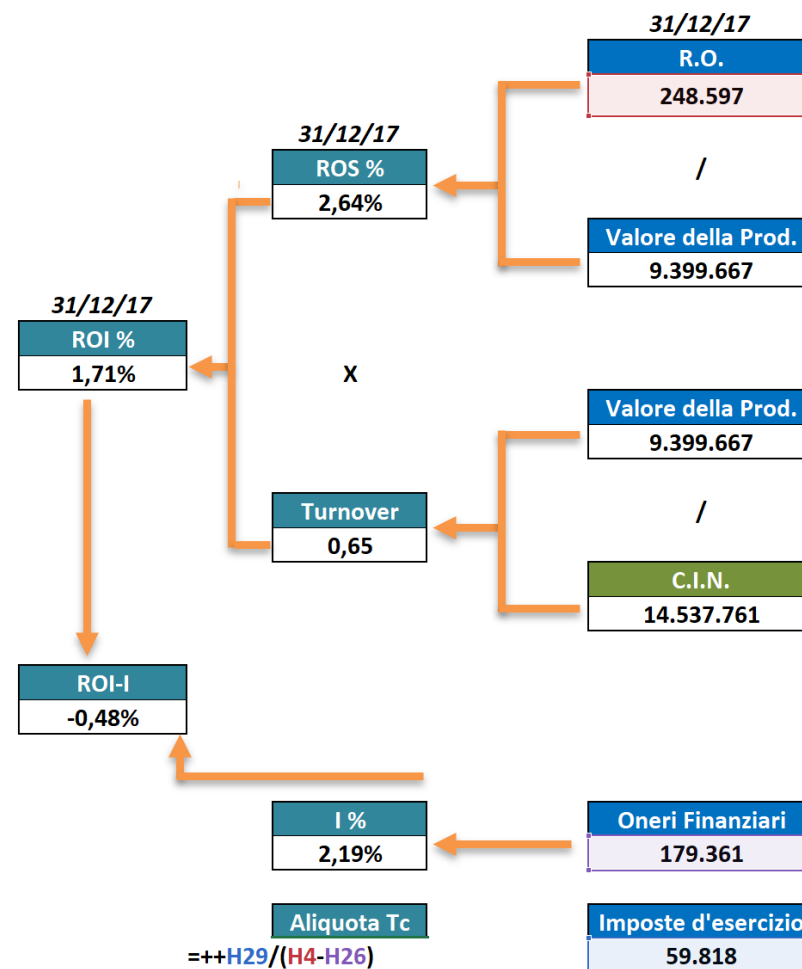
31/12/17
R.O.
248.597

31/12/17
ROS %
2,64%

/

Valore della Prod.
9.399.667

31/12/17
ROI %
1,71%

X

Valore della Prod.
9.399.667

Turnover
0,65

/

C.I.N.
14.537.761

ROI-I
-0,48%

I %
2,19%

Oneri Finanziari
179.361

Aliquota Tc
=++H29/(H4-H26)

Imposte d'esercizio
59.818